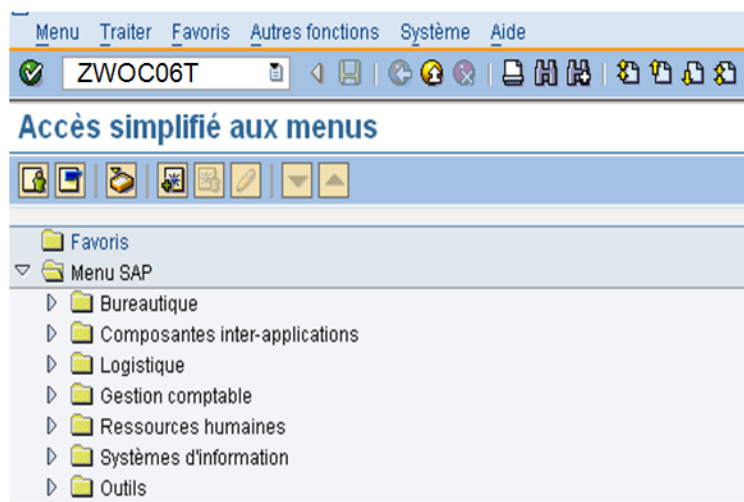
Menu Traiter Favoris Autres fonctions Système Aide

ZWOC06T

Accès simplifié aux menus

Favoris
Menu SAP
Bureautique
Composantes inter-applications
Logistique
Gestion comptable
Ressources humaines
Systèmes d'information
Outils